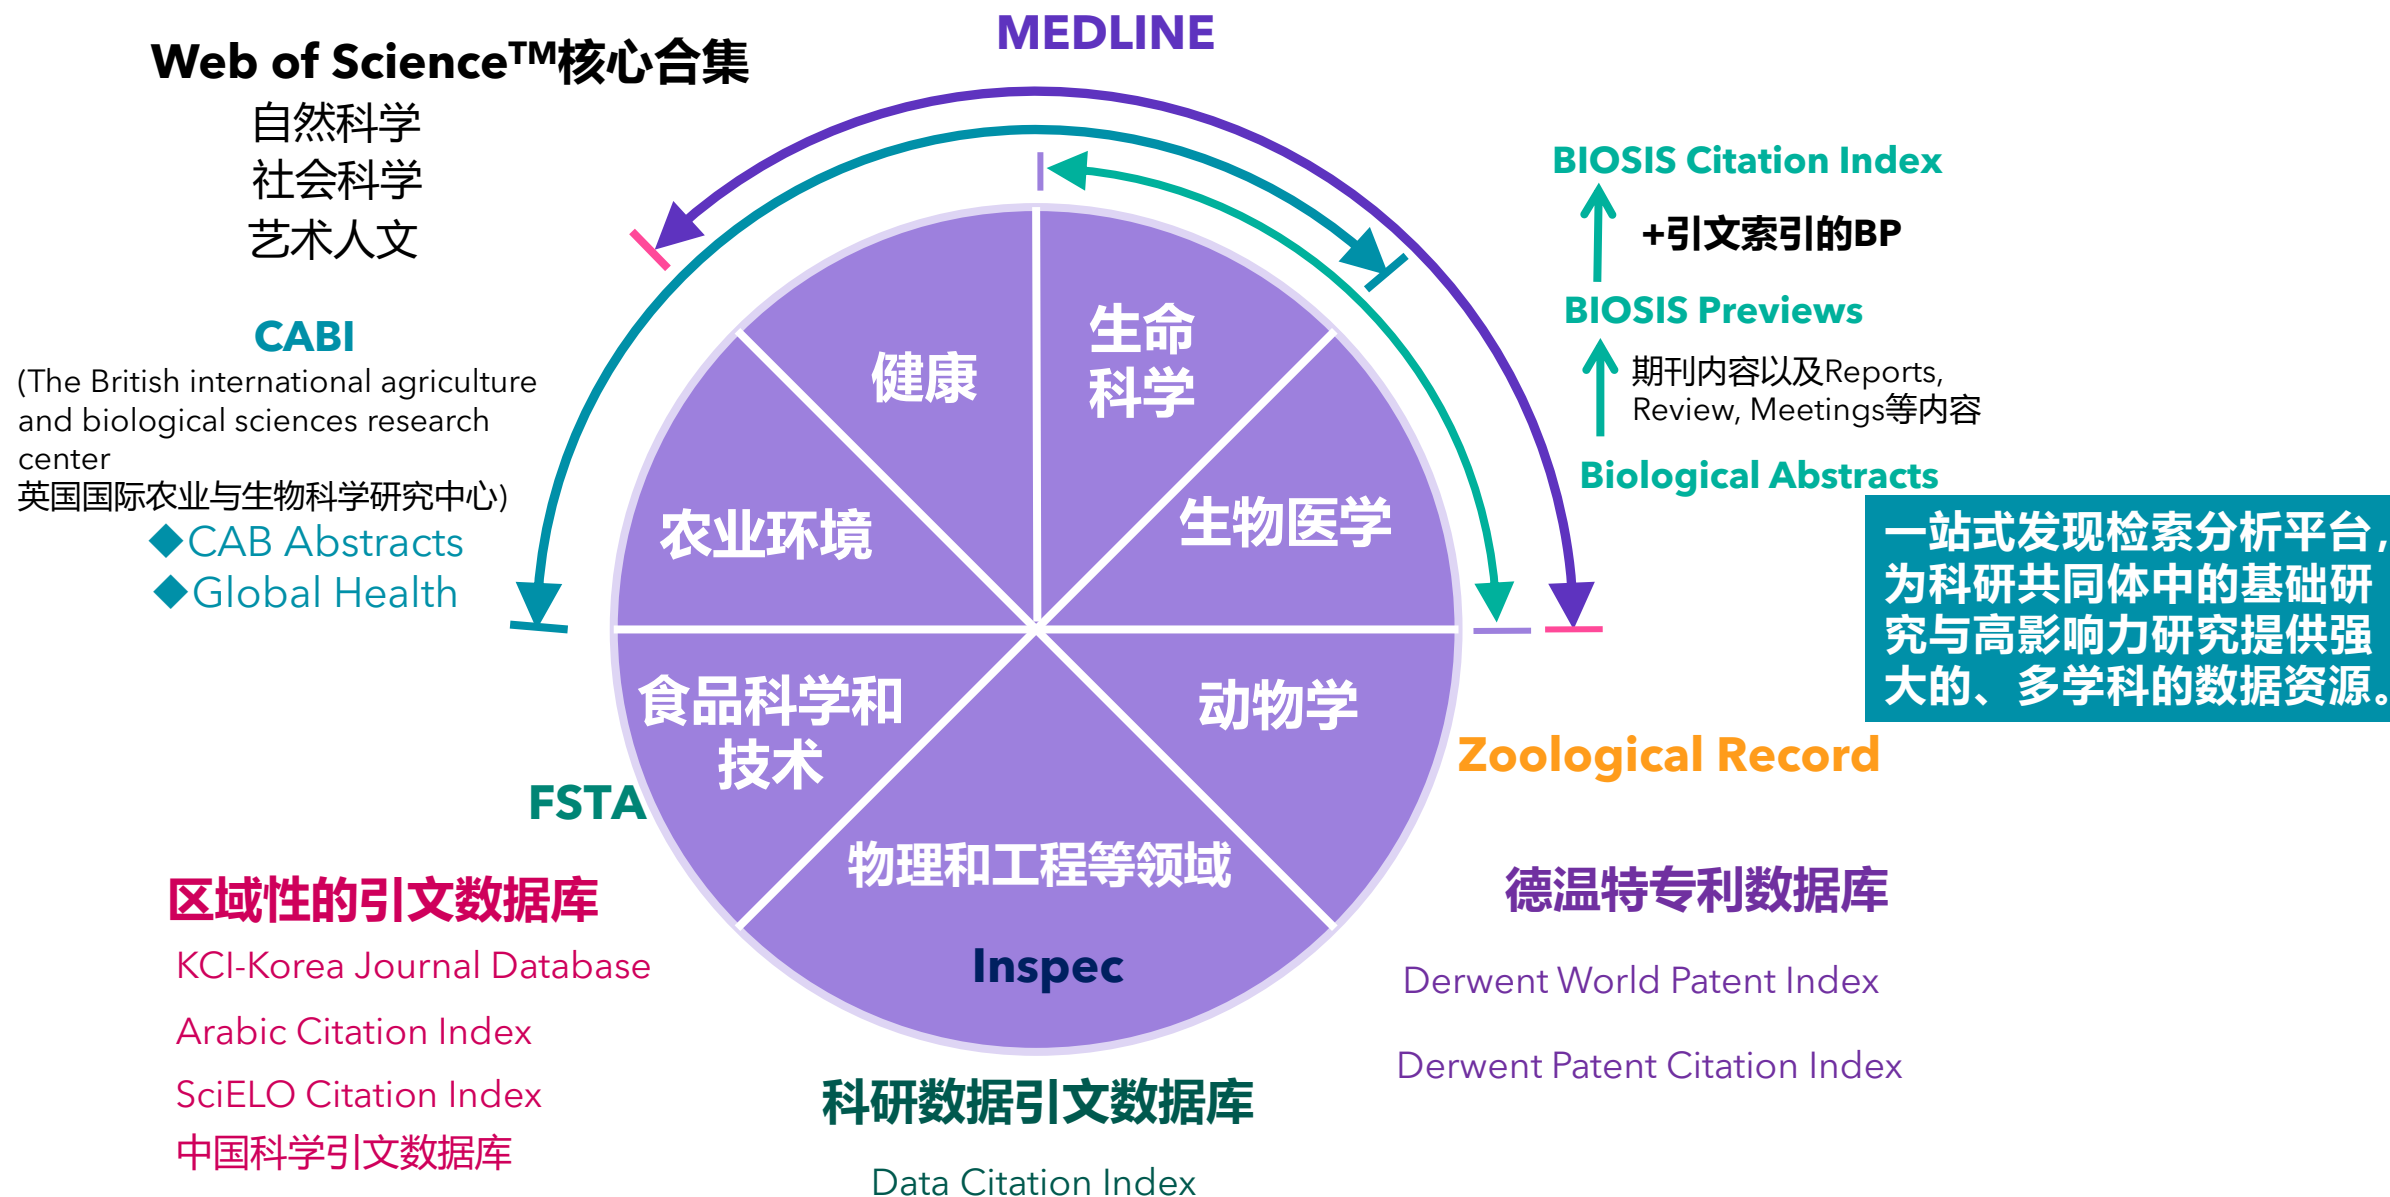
Web of Science™核心合集
自然科学
社会科学
艺术人文

MEDLINE

BIOSIS Citation Index
+引文索引的BP
BIOSIS Previews
期刊内容以及Reports, Review, Meetings等内容
Biological Abstracts

CABI
(The British international agriculture and biological sciences research center
英国国际农业与生物科学研究中心)
◆CAB Abstracts
◆Global Health

健康
生命科学
农业环境
生物医学
食品科学和技术
动物学
物理和工程等领域

一站式发现检索分析平台，为科研共同体中的基础研究与高影响力研究提供强大的、多学科的数据资源。

Zoological Record

FSTA

区域性的引文数据库
KCI-Korea Journal Database
Arabic Citation Index
SciELO Citation Index
中国科学引文数据库

Inspec

科研数据引文数据库
Data Citation Index

德温特专利数据库
Derwent World Patent Index
Derwent Patent Citation Index